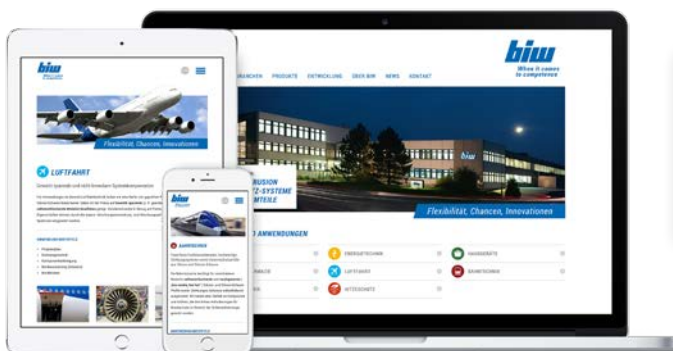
biw
When it comes to competence

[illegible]ANCHEN PRODUKTE ENTWICKLUNG ÜBER BIW NEWS KONTAKT

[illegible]RUSION
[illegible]Z-SYSTEME
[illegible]MTEILE

Flexibilität, Chancen, Innovationen

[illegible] ANWENDUNGEN

ENERGIETECHNIK
HAUSGERÄTE
LUFTFAHRT
BAHNTECHNIK
ATTESCHUTZ

biw

Flexibilität, Chancen, Innovationen

LUFTFAHRT

biw

BAHNTECHNIK